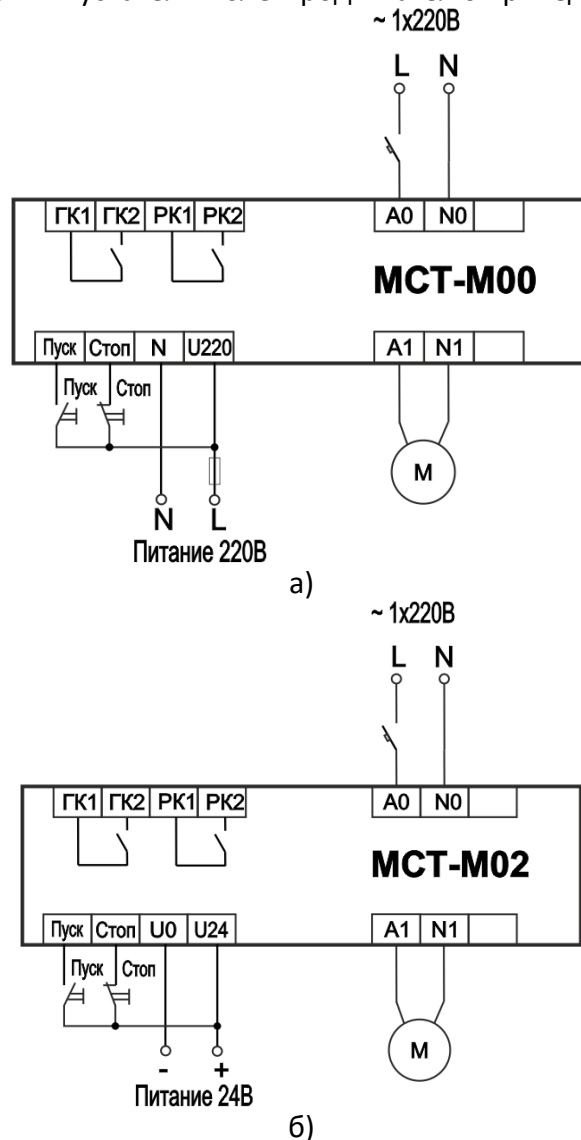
~ 1x220В

L N

ГК1 ГК2 РК1 РК2

A0 N0

МСТ-М00

Пуск Стоп N U220

A1 N1

Пуск Стоп

M

N L

Питание 220В

а)

~ 1x220В

L N

ГК1 ГК2 РК1 РК2

A0 N0

МСТ-М02

Пуск Стоп U0 U24

A1 N1

Пуск Стоп

M

- +

Питание 24В

б)